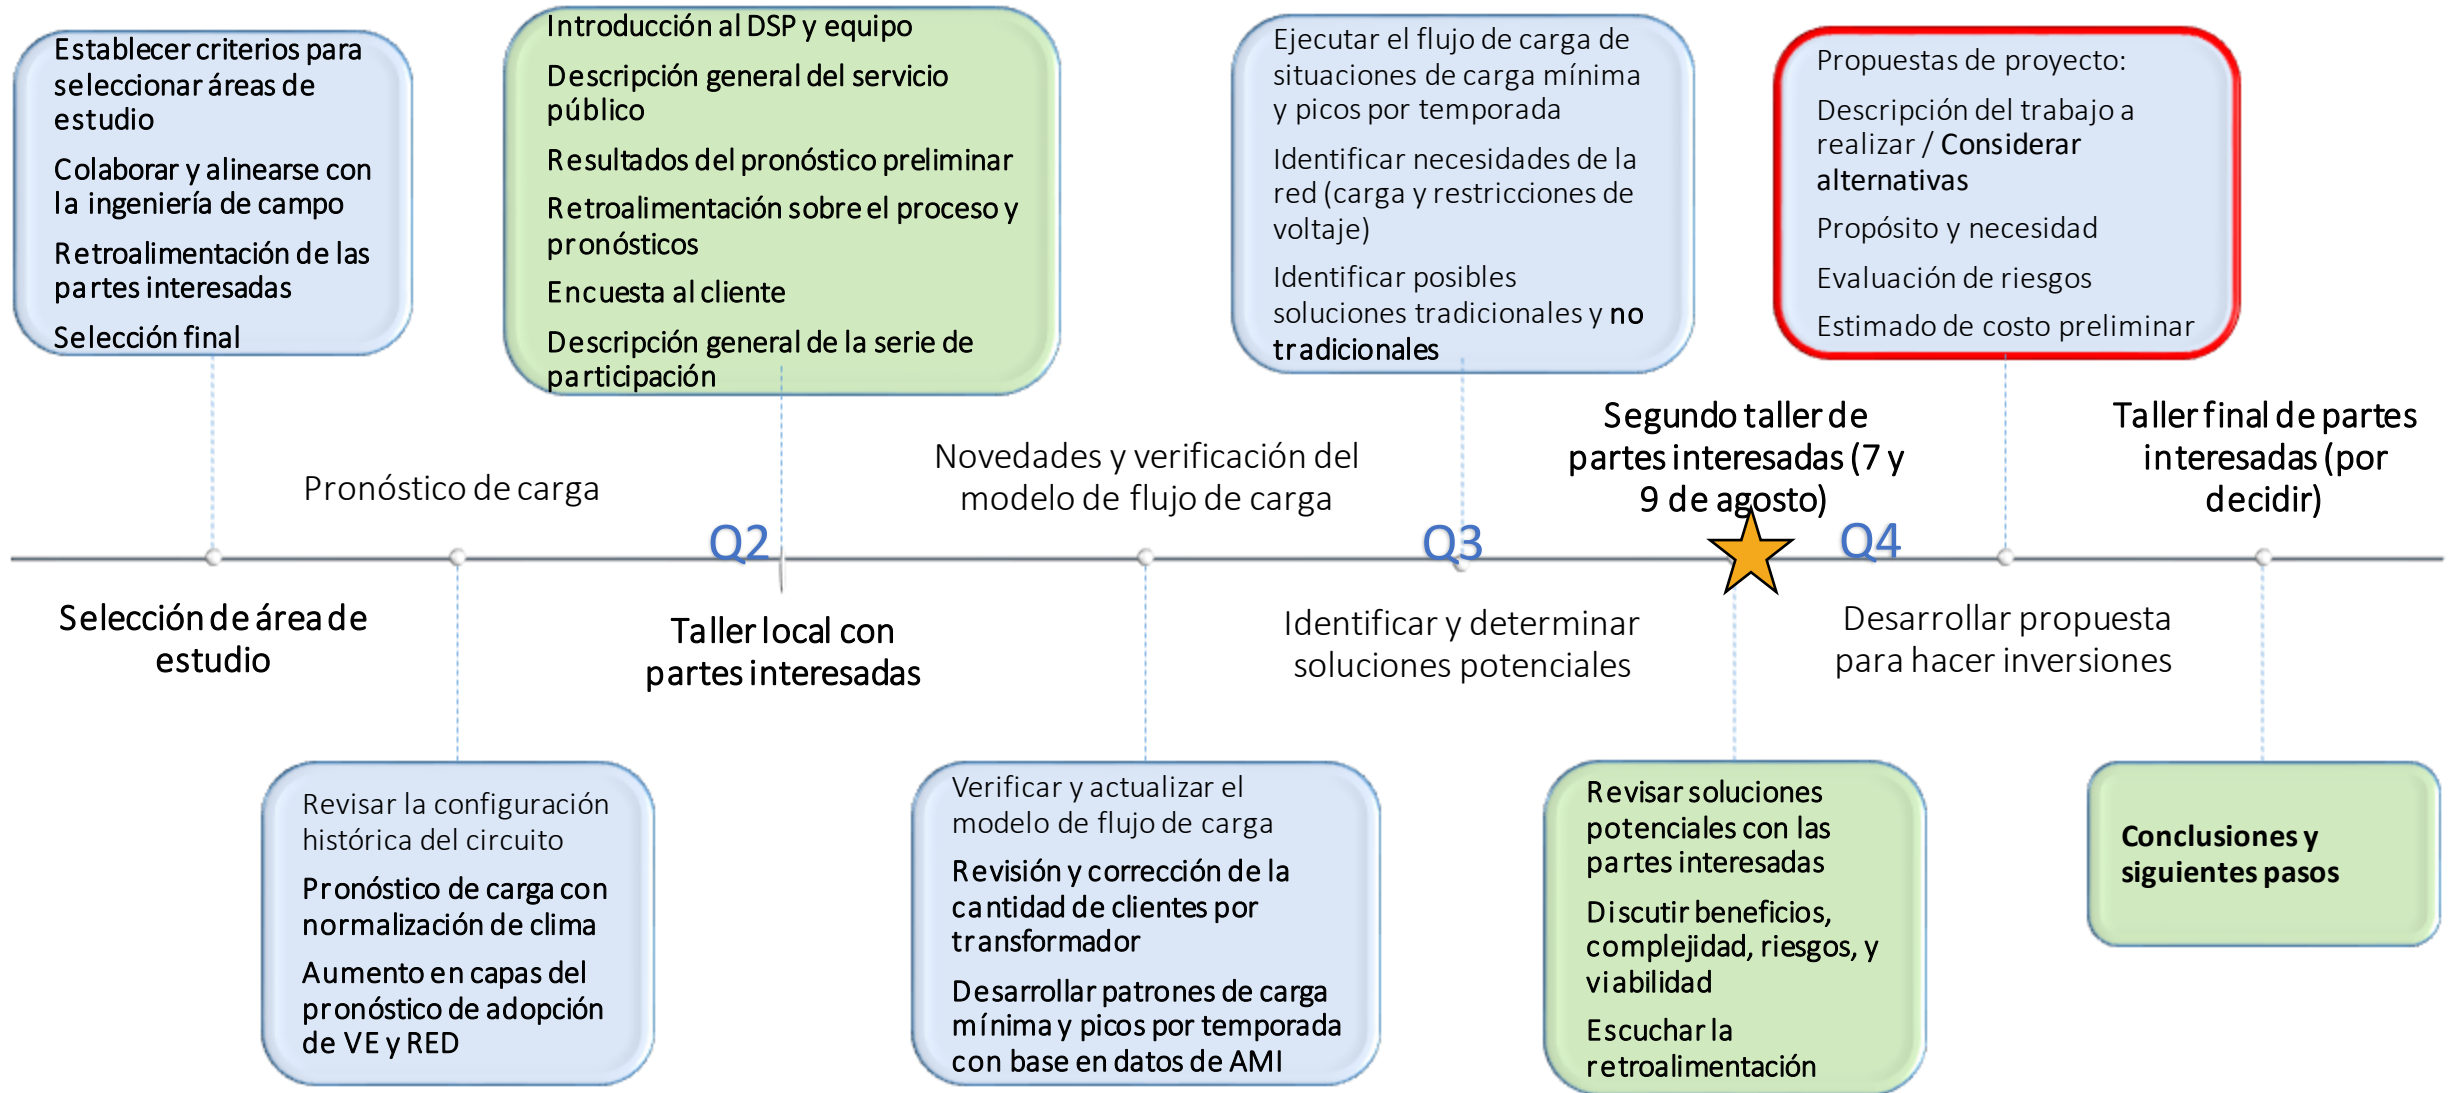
Establecer criterios para seleccionar áreas de estudio

Colaborar y alinearse con la ingeniería de campo

Retroalimentación de las partes interesadas

Selección final

Introducción al DSP y equipo

Descripción general del servicio público

Resultados del pronóstico preliminar

Retroalimentación sobre el proceso y pronósticos

Encuesta al cliente

Descripción general de la serie de participación

Ejecutar el flujo de carga de situaciones de carga mínima y picos por temporada

Identificar necesidades de la red (carga y restricciones de voltaje)

Identificar posibles soluciones tradicionales y no tradicionales

Propuestas de proyecto:

Descripción del trabajo a realizar / Considerar alternativas

Propósito y necesidad

Evaluación de riesgos

Estimado de costo preliminar

Pronóstico de carga

Novedades y verificación del modelo de flujo de carga

Segundo taller de partes interesadas (7 y 9 de agosto)

Taller final de partes interesadas (por decidir)

Q2

Q3

Q4

Selección de área de estudio

Taller local con partes interesadas

Identificar y determinar soluciones potenciales

Desarrollar propuesta para hacer inversiones

Revisar la configuración histórica del circuito

Pronóstico de carga con normalización de clima

Aumento en capas del pronóstico de adopción de VE y RED

Verificar y actualizar el modelo de flujo de carga

Revisión y corrección de la cantidad de clientes por transformador

Desarrollar patrones de carga mínima y picos por temporada con base en datos de AMI

Revisar soluciones potenciales con las partes interesadas

Discutir beneficios, complejidad, riesgos, y viabilidad

Escuchar la retroalimentación

Conclusiones y siguientes pasos